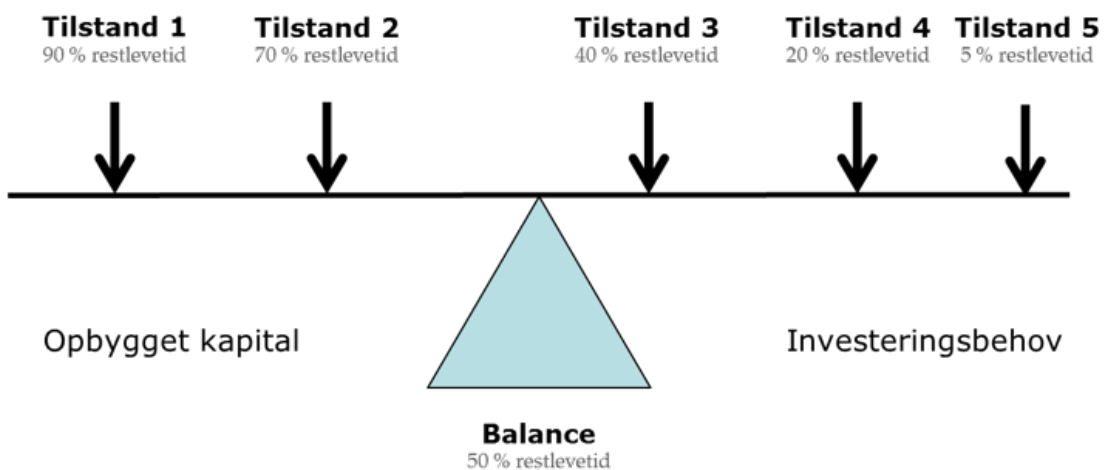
**Tilstand 1**
90 % restlevetid

**Tilstand 2**
70 % restlevetid

**Tilstand 3**
40 % restlevetid

**Tilstand 4**
20 % restlevetid

**Tilstand 5**
5 % restlevetid

Opbygget kapital

Investeringsbehov

**Balance**
50 % restlevetid